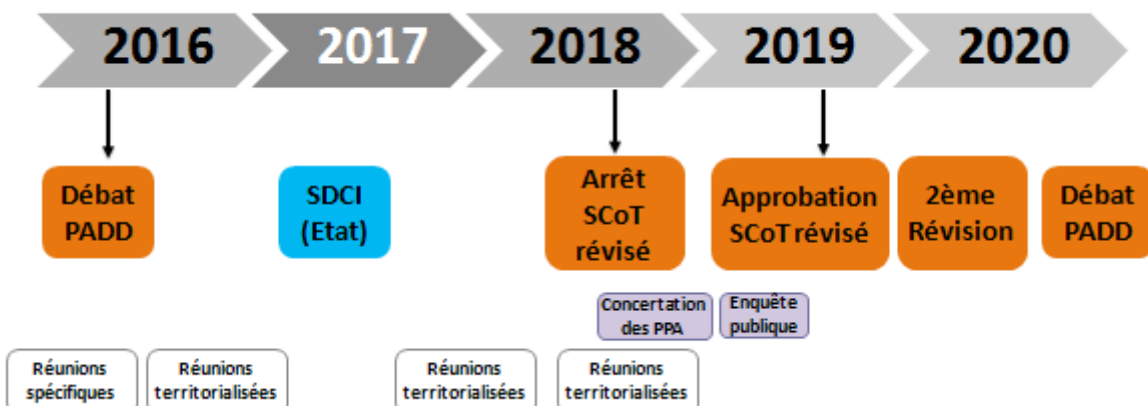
2016

2017

2018

2019

2020

Débat PADD

SDCI (Etat)

Arrêt SCoT révisé

Approbation SCoT révisé

2ème Révision

Débat PADD

Concertation des PPA

Enquête publique

Réunions spécifiques

Réunions territorialisées

Réunions territorialisées

Réunions territorialisées